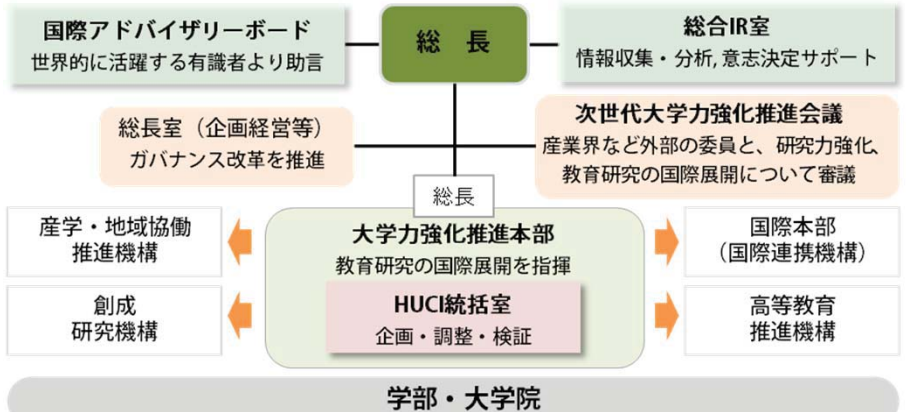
国際アドバイザリーボード
世界的に活躍する有識者より助言

総　長

総合IR室
情報収集・分析, 意志決定サポート

総長室（企画経営等）
ガバナンス改革を推進

次世代大学力強化推進会議
産業界など外部の委員と、研究力強化、教育研究の国際展開について審議

総長

産学・地域協働推進機構

大学力強化推進本部
教育研究の国際展開を指揮

国際本部
（国際連携機構）

創成
研究機構

HUCI統括室
企画・調整・検証

高等教育
推進機構

学部・大学院